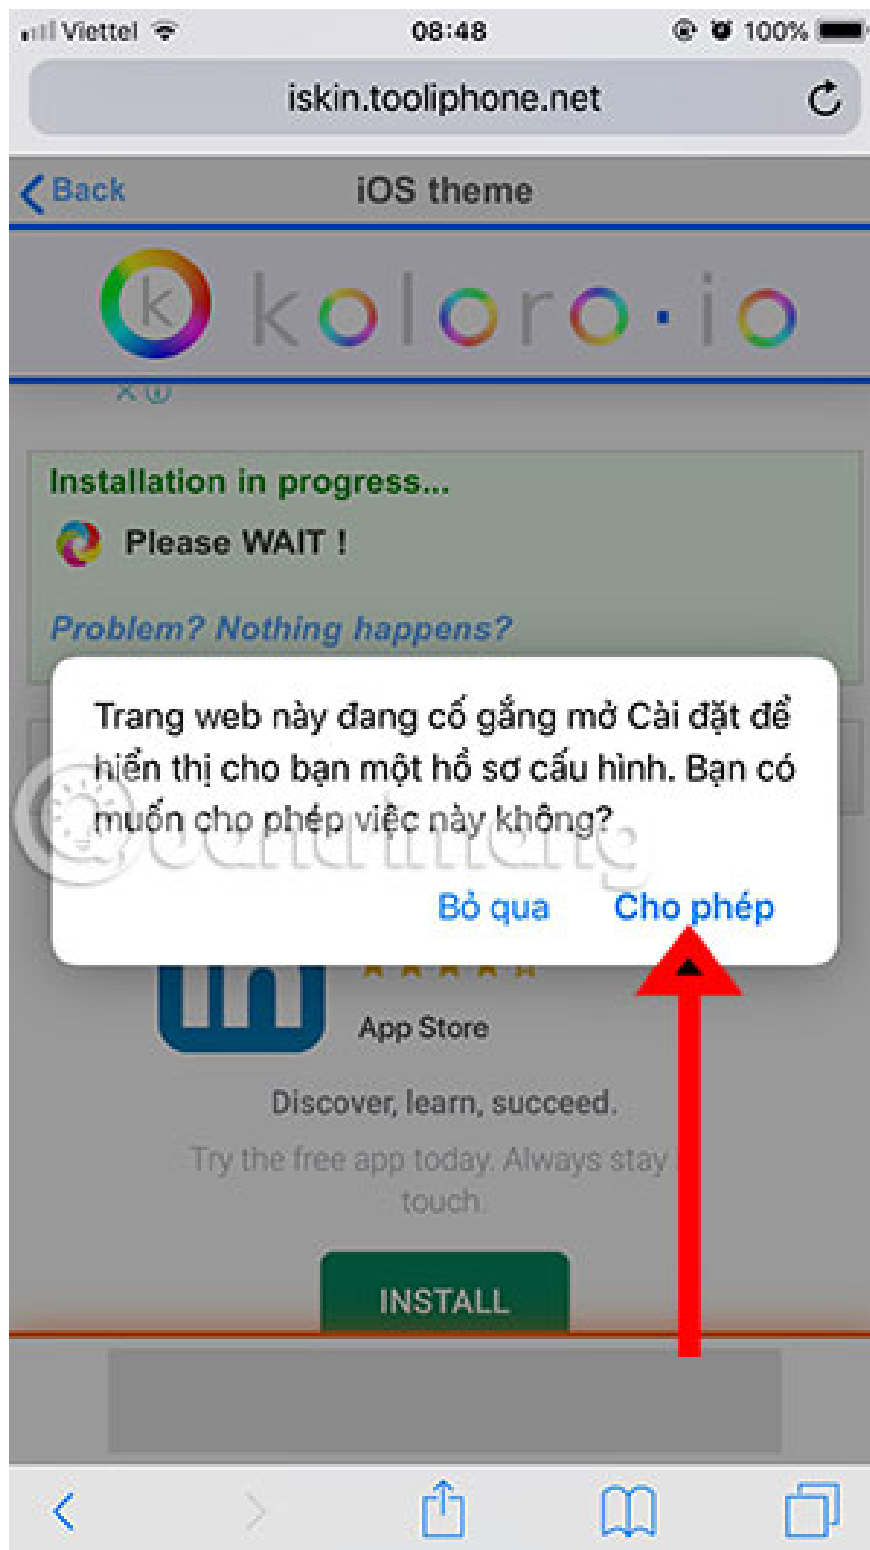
Viettel 08:48 100%

iskin.tooliphone.net

Back iOS theme

koloro·io

Installation in progress...

Please WAIT !

Problem? Nothing happens?

Trang web này đang cố gắng mở Cài đặt để hiển thị cho bạn một hồ sơ cấu hình. Bạn có muốn cho phép việc này không?

Bỏ qua Cho phép

App Store

Discover, learn, succeed.

Try the free app today. Always stay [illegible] touch.

INSTALL